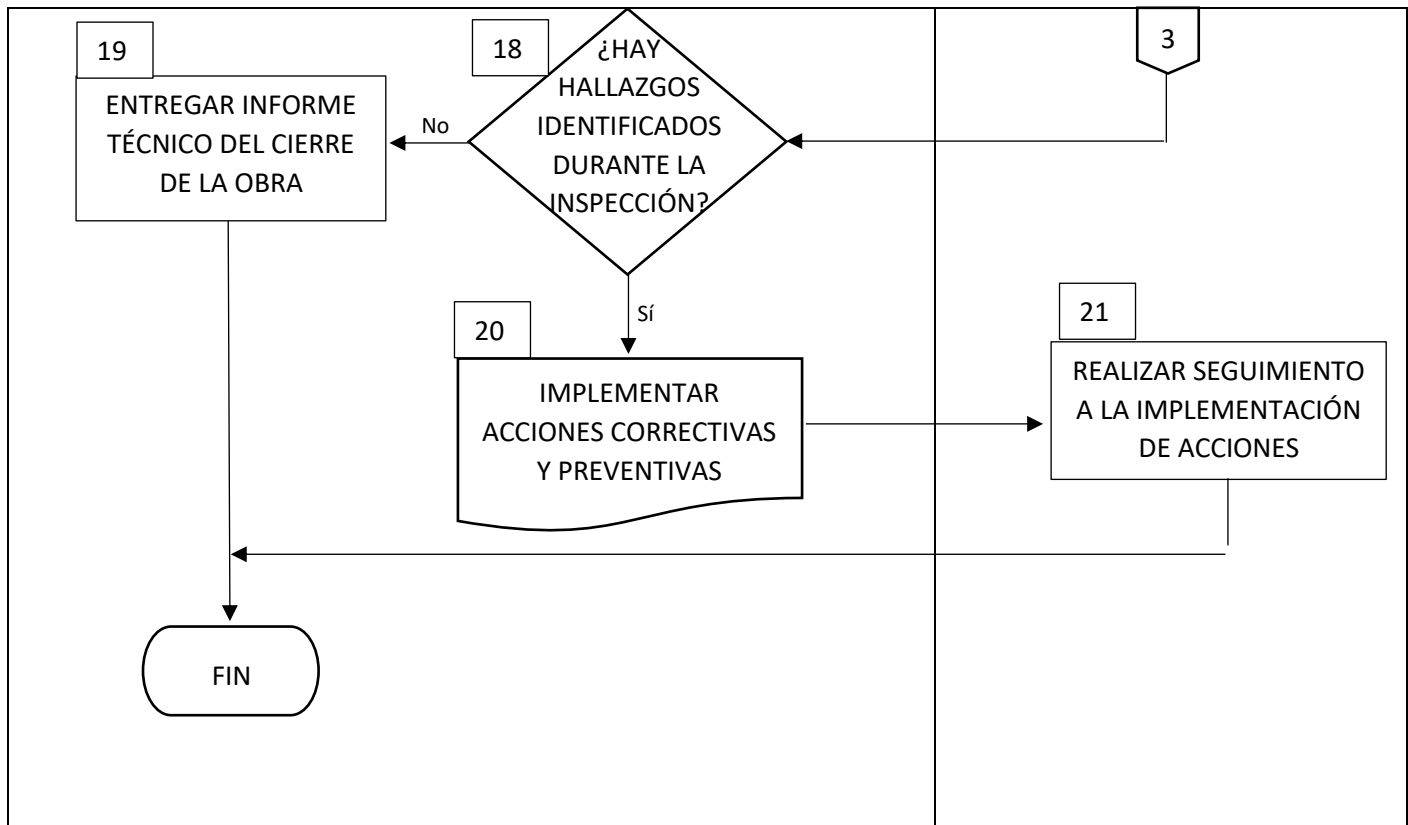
19

ENTREGAR INFORME TÉCNICO DEL CIERRE DE LA OBRA

No

18

¿HAY HALLAZGOS IDENTIFICADOS DURANTE LA INSPECCIÓN?

3

Sí

20

IMPLEMENTAR ACCIONES CORRECTIVAS Y PREVENTIVAS

21

REALIZAR SEGUIMIENTO A LA IMPLEMENTACIÓN DE ACCIONES

FIN